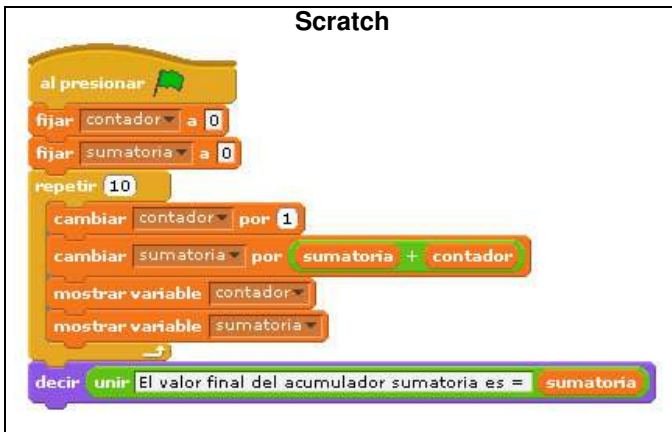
Scratch

al presionar

fijar contador a 0

fijar sumatoria a 0

repetir 10

cambiar contador por 1

cambiar sumatoria por sumatoria + contador

mostrar variable contador

mostrar variable sumatoria

decir unir El valor final del acumulador sumatoria es = sumatoria